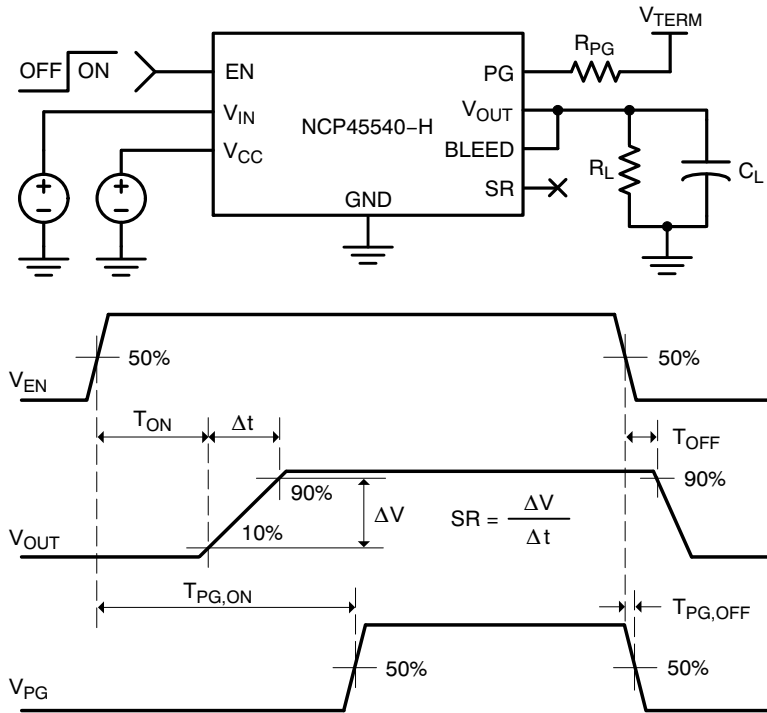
$V_{TERM}$

OFF ON

EN

PG

$R_{PG}$

$V_{IN}$

NCP45540−H

$V_{OUT}$

$V_{CC}$

BLEED

$R_L$

$C_L$

GND

SR

$V_{EN}$

50%

50%

$T_{ON}$

$\Delta t$

$T_{OFF}$

90%

90%

$\Delta V$

$SR = \frac{\Delta V}{\Delta t}$

$V_{OUT}$

10%

$T_{PG,ON}$

$T_{PG,OFF}$

$V_{PG}$

50%

50%